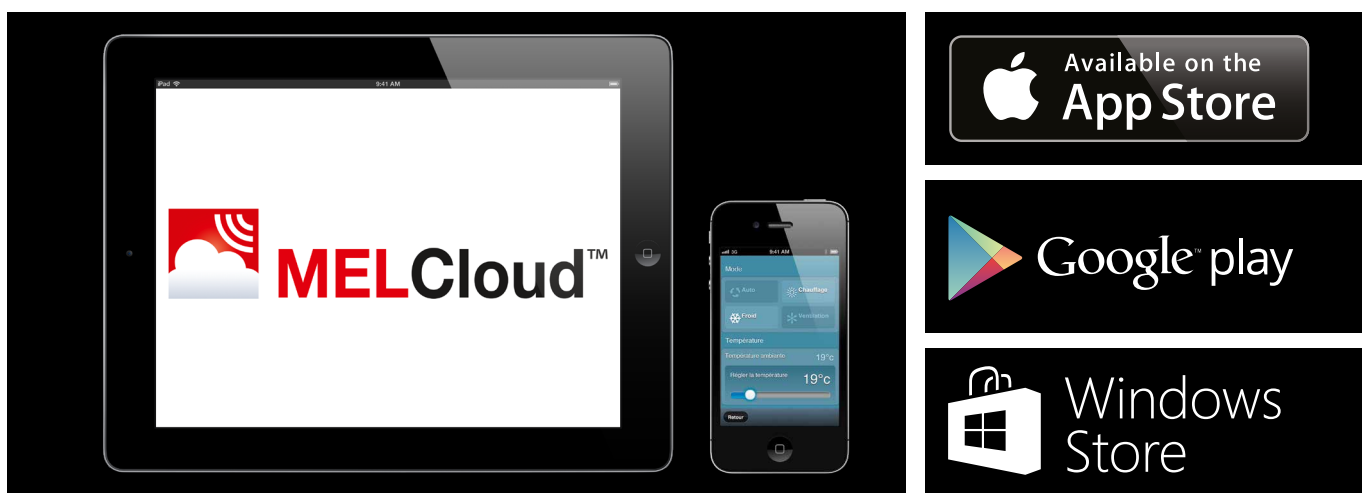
iPad 9:41 AM

MELCloud™

3G 9:41 AM

Mode

Auto

Chauffage

Froid

Ventilation

Température

Température ambiante 19°c

Régler la température 19°c

Retour

Available on the App Store

Google play

Windows Store